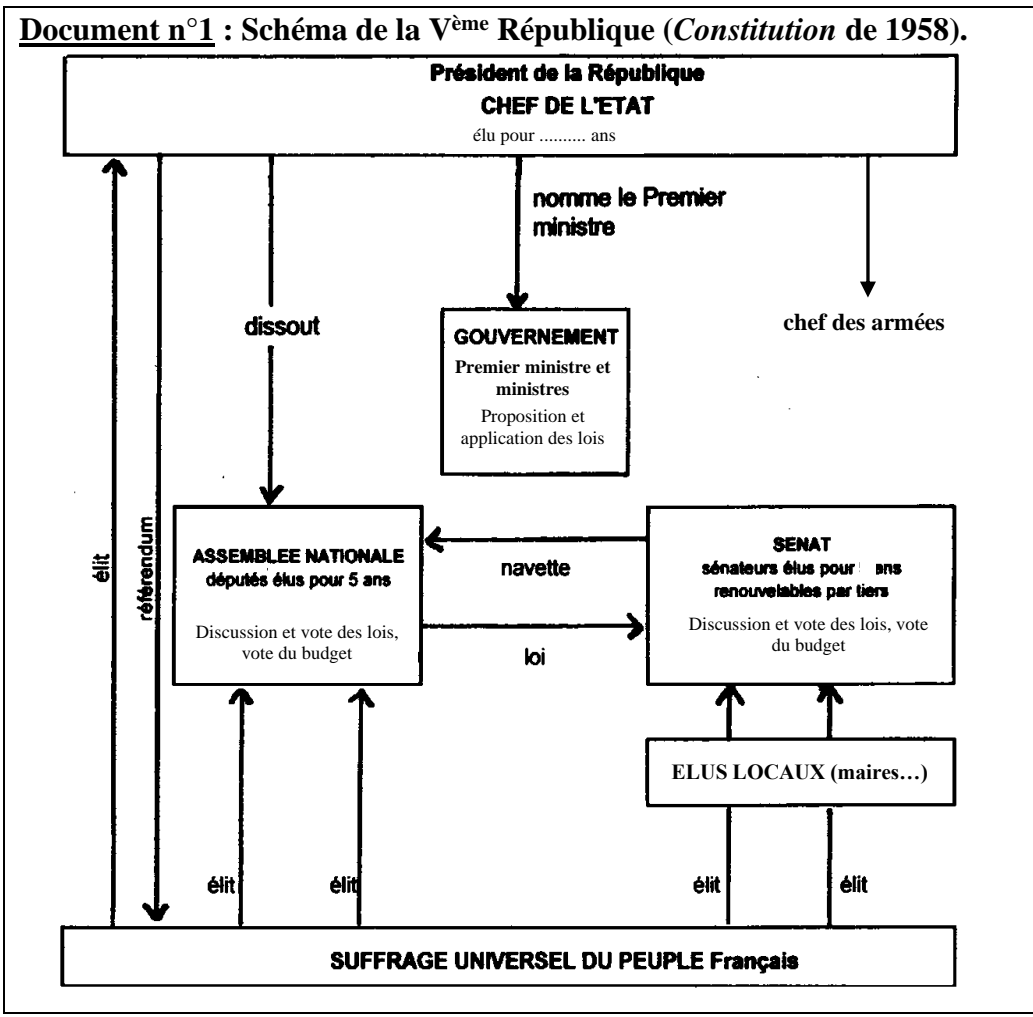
**Document n°1 : Schéma de la V$^{ème}$ République (*Constitution* de 1958).**

Président de la République
CHEF DE L'ETAT
élu pour .......... ans

nomme le Premier ministre

chef des armées

dissout

GOUVERNEMENT
Premier ministre et ministres
Proposition et application des lois

élit

référendum

ASSEMBLEE NATIONALE
députés élus pour 5 ans
Discussion et vote des lois, vote du budget

navette

loi

SENAT
sénateurs élus pour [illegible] ans renouvelables par tiers
Discussion et vote des lois, vote du budget

ELUS LOCAUX (maires…)

élit

élit

élit

élit

SUFFRAGE UNIVERSEL DU PEUPLE Français